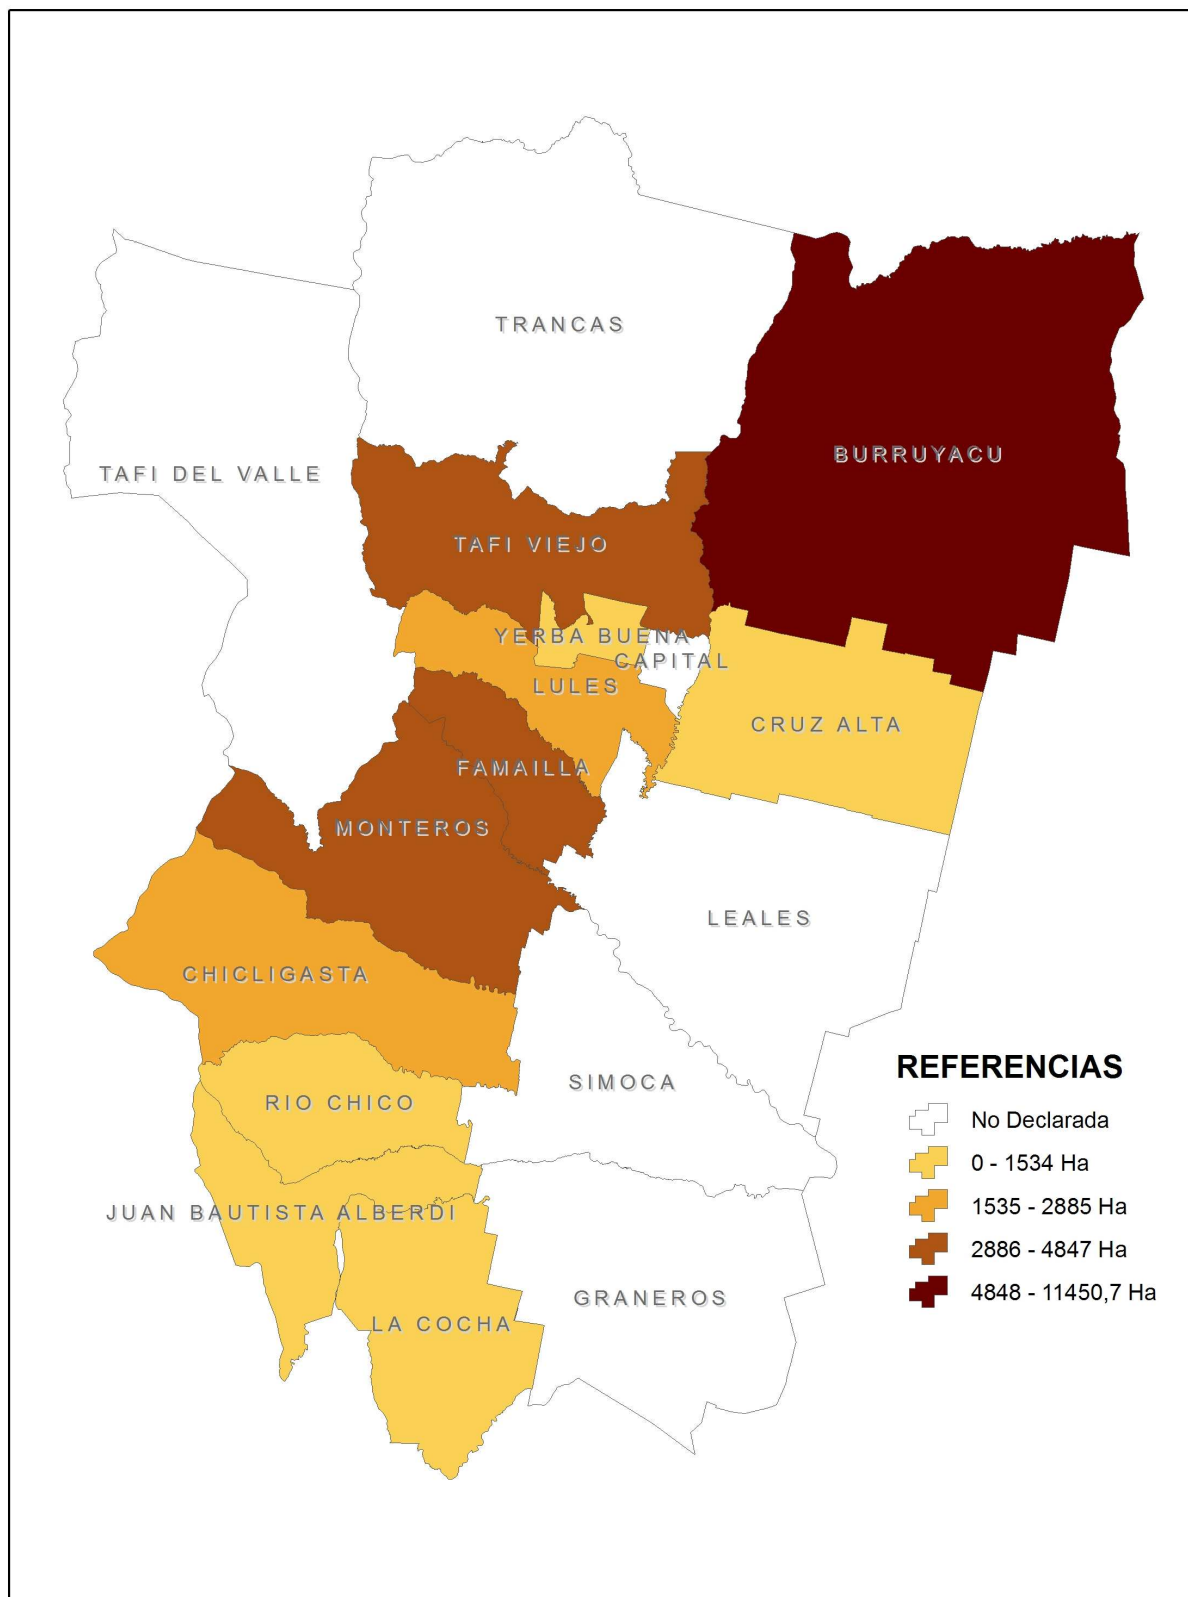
TRANCAS

TAFI DEL VALLE

BURRUYACU

TAFI VIEJO

YERBA BUENA

CAPITAL

LULES

CRUZ ALTA

FAMAILLA

MONTEROS

LEALES

CHICLIGASTA

SIMOCA

RIO CHICO

JUAN BAUTISTA ALBERDI

GRANEROS

LA COCHA

REFERENCIAS

No Declarada

0 - 1534 Ha

1535 - 2885 Ha

2886 - 4847 Ha

4848 - 11450,7 Ha